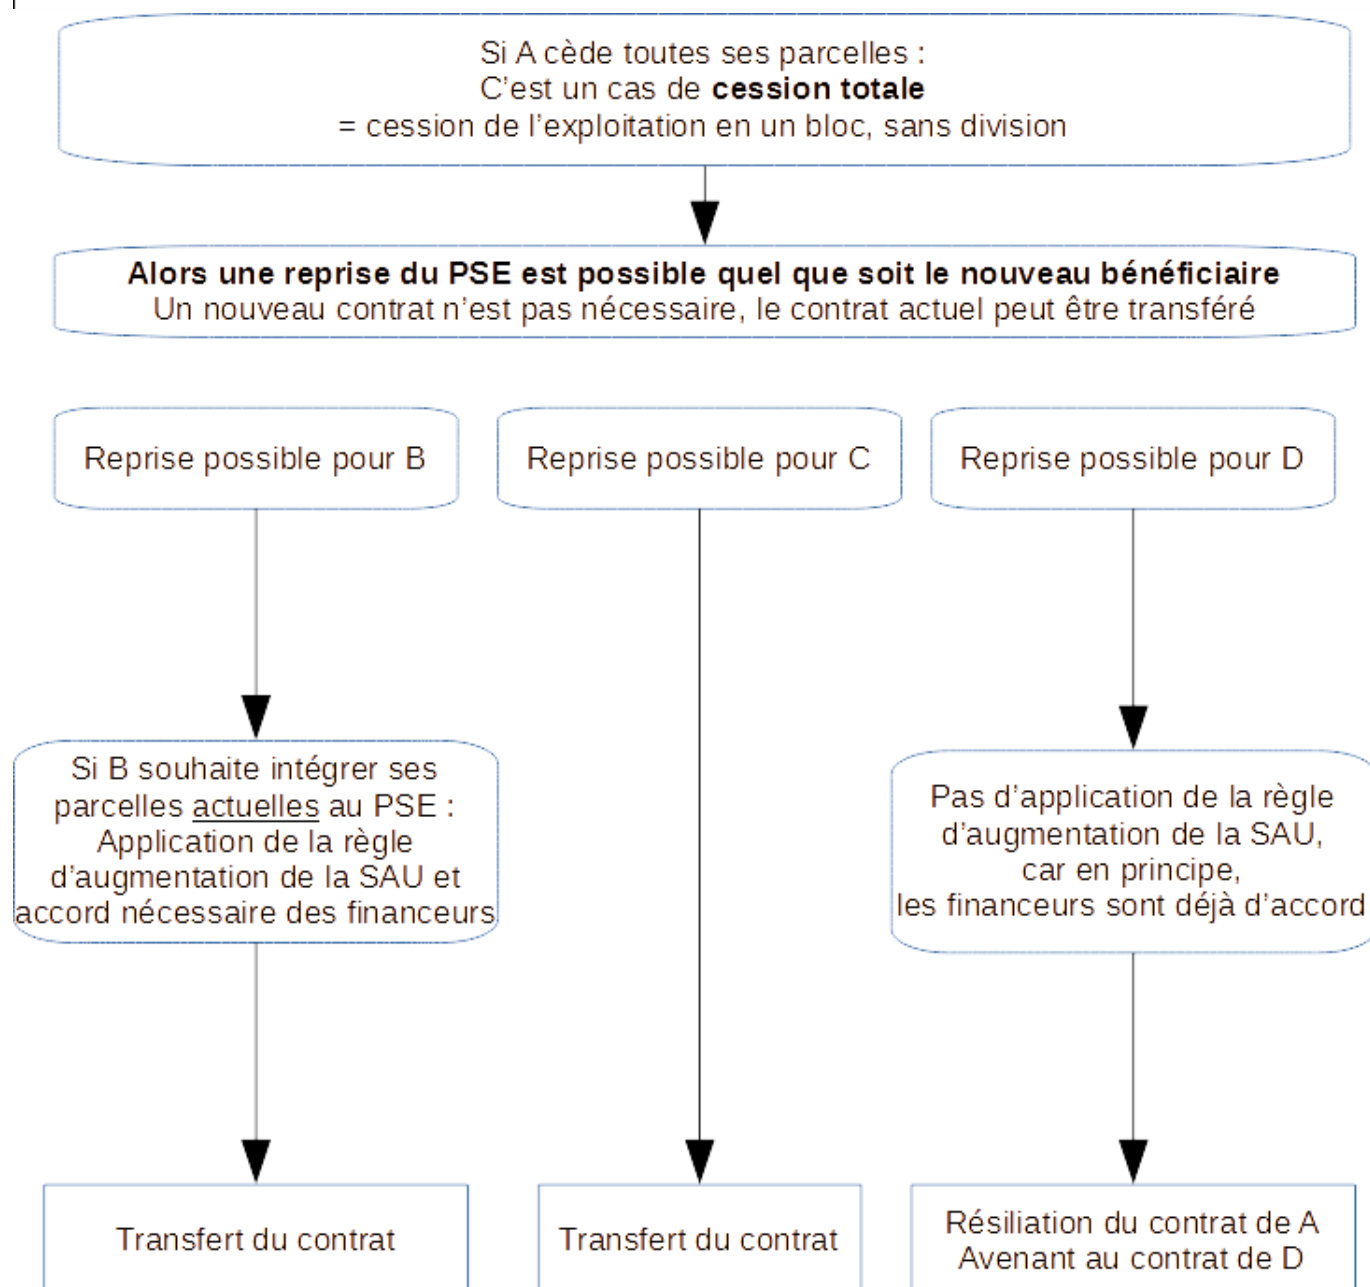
Si A cède toutes ses parcelles :
C'est un cas de **cession totale**
= cession de l'exploitation en un bloc, sans division

**Alors une reprise du PSE est possible quel que soit le nouveau bénéficiaire**
Un nouveau contrat n'est pas nécessaire, le contrat actuel peut être transféré

Reprise possible pour B

Si B souhaite intégrer ses parcelles actuelles au PSE : Application de la règle d'augmentation de la SAU et accord nécessaire des financeurs

Transfert du contrat

Reprise possible pour C

Transfert du contrat

Reprise possible pour D

Pas d'application de la règle d'augmentation de la SAU, car en principe, les financeurs sont déjà d'accord

Résiliation du contrat de A
Avenant au contrat de D